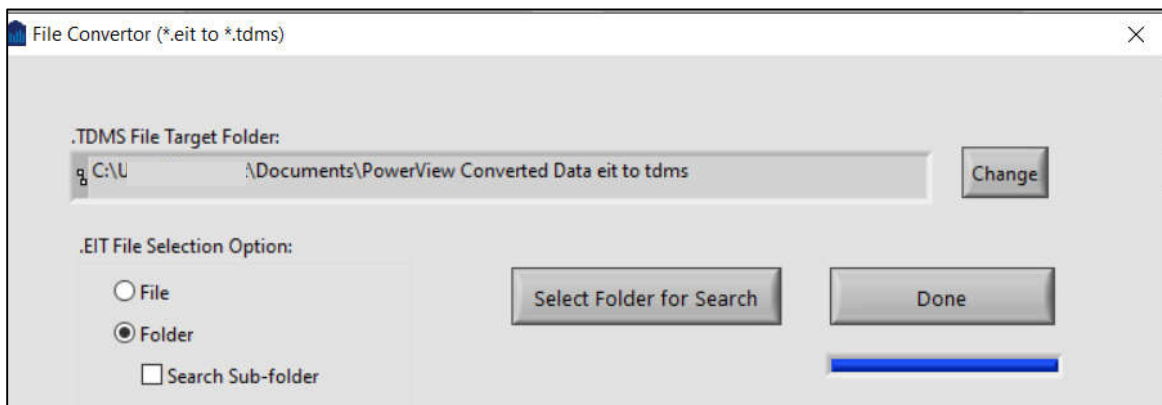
File Convertor (*.eit to *.tdms)

×

.TDMS File Target Folder:

C:\U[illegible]\Documents\PowerView Converted Data eit to tdms

Change

.EIT File Selection Option:

File

Folder

Search Sub-folder

Select Folder for Search

Done